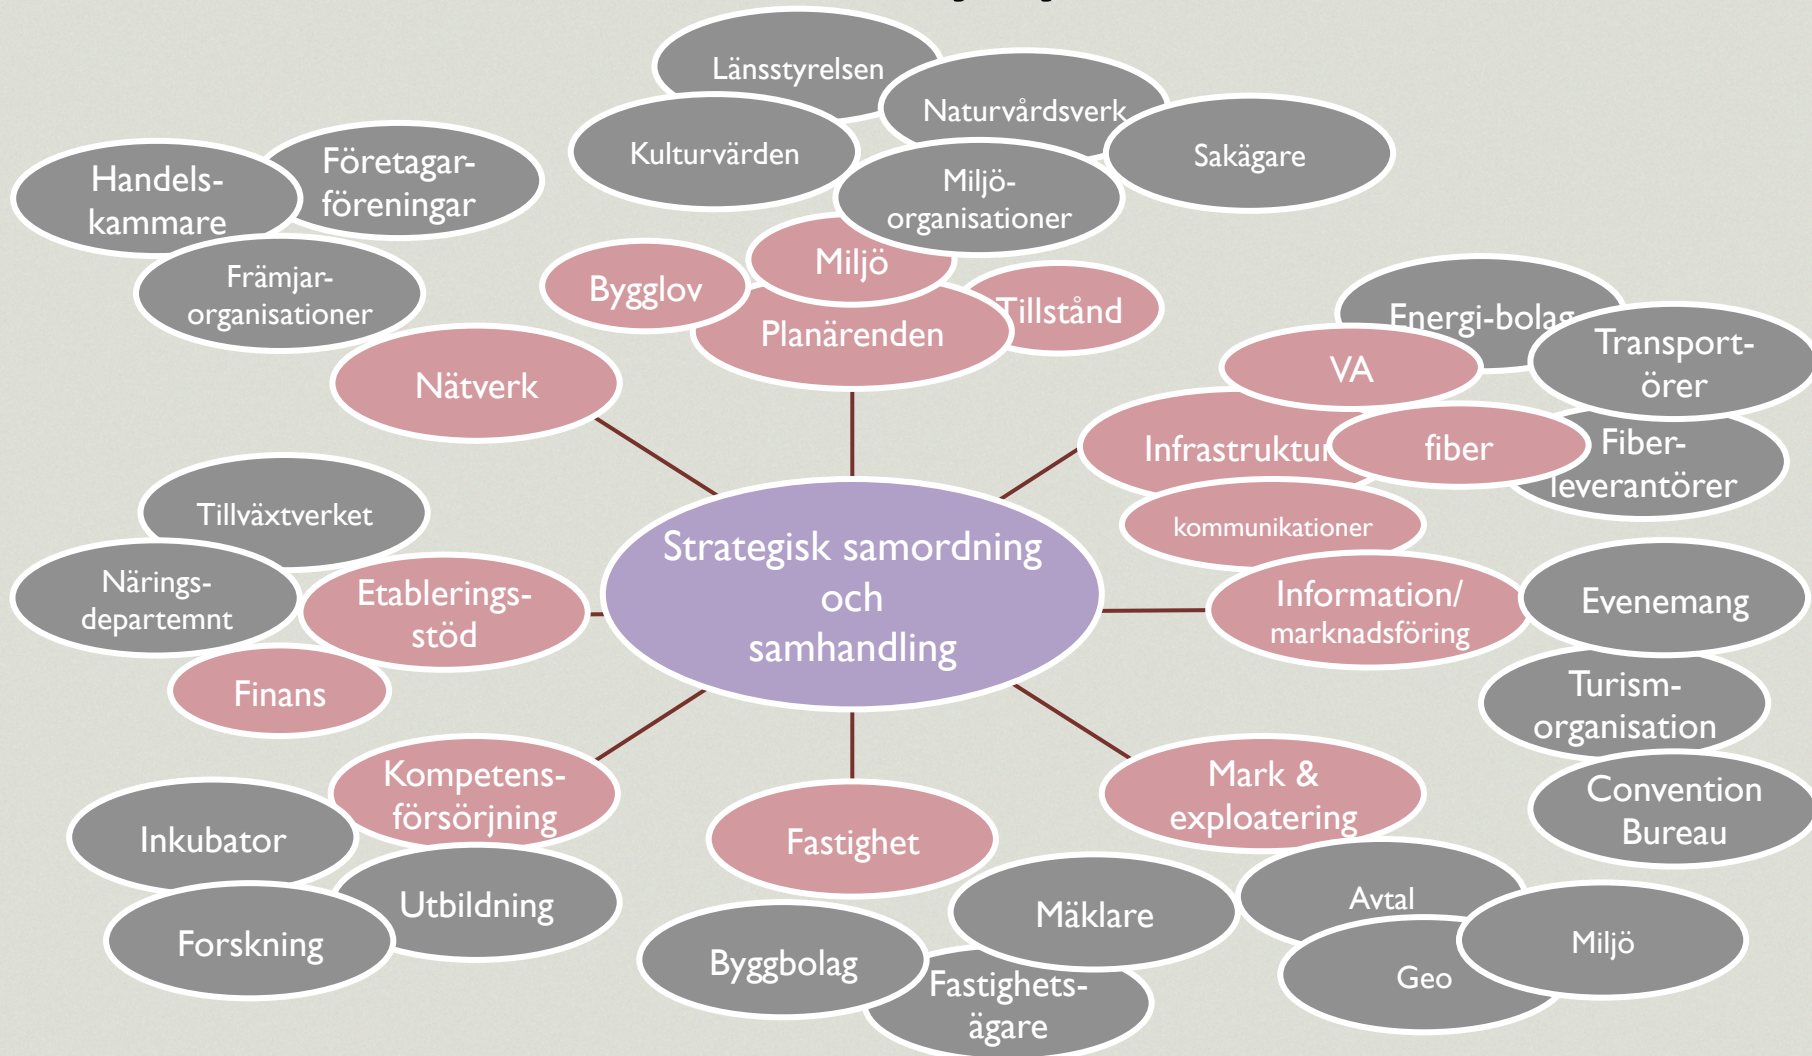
Länsstyrelsen

Naturvårdsverk

Kulturvärden

Sakägare

Handels-kammare

Företagar-föreningar

Miljö-organisationer

Främjar-organisationer

Miljö

Bygglov

Tillstånd

Planärenden

Nätverk

Energi-bolag

Transport-örer

VA

Infrastruktur

fiber

Fiber-leverantörer

kommunikationer

Tillväxtverket

Strategisk samordning och samhandling

Närings-departemnt

Etablerings-stöd

Information/ marknadsföring

Evenemang

Finans

Turism-organisation

Kompetens-försörjning

Mark & exploatering

Convention Bureau

Inkubator

Fastighet

Utbildning

Mäklare

Avtal

Forskning

Miljö

Byggbolag

Geo

Fastighets-ägare